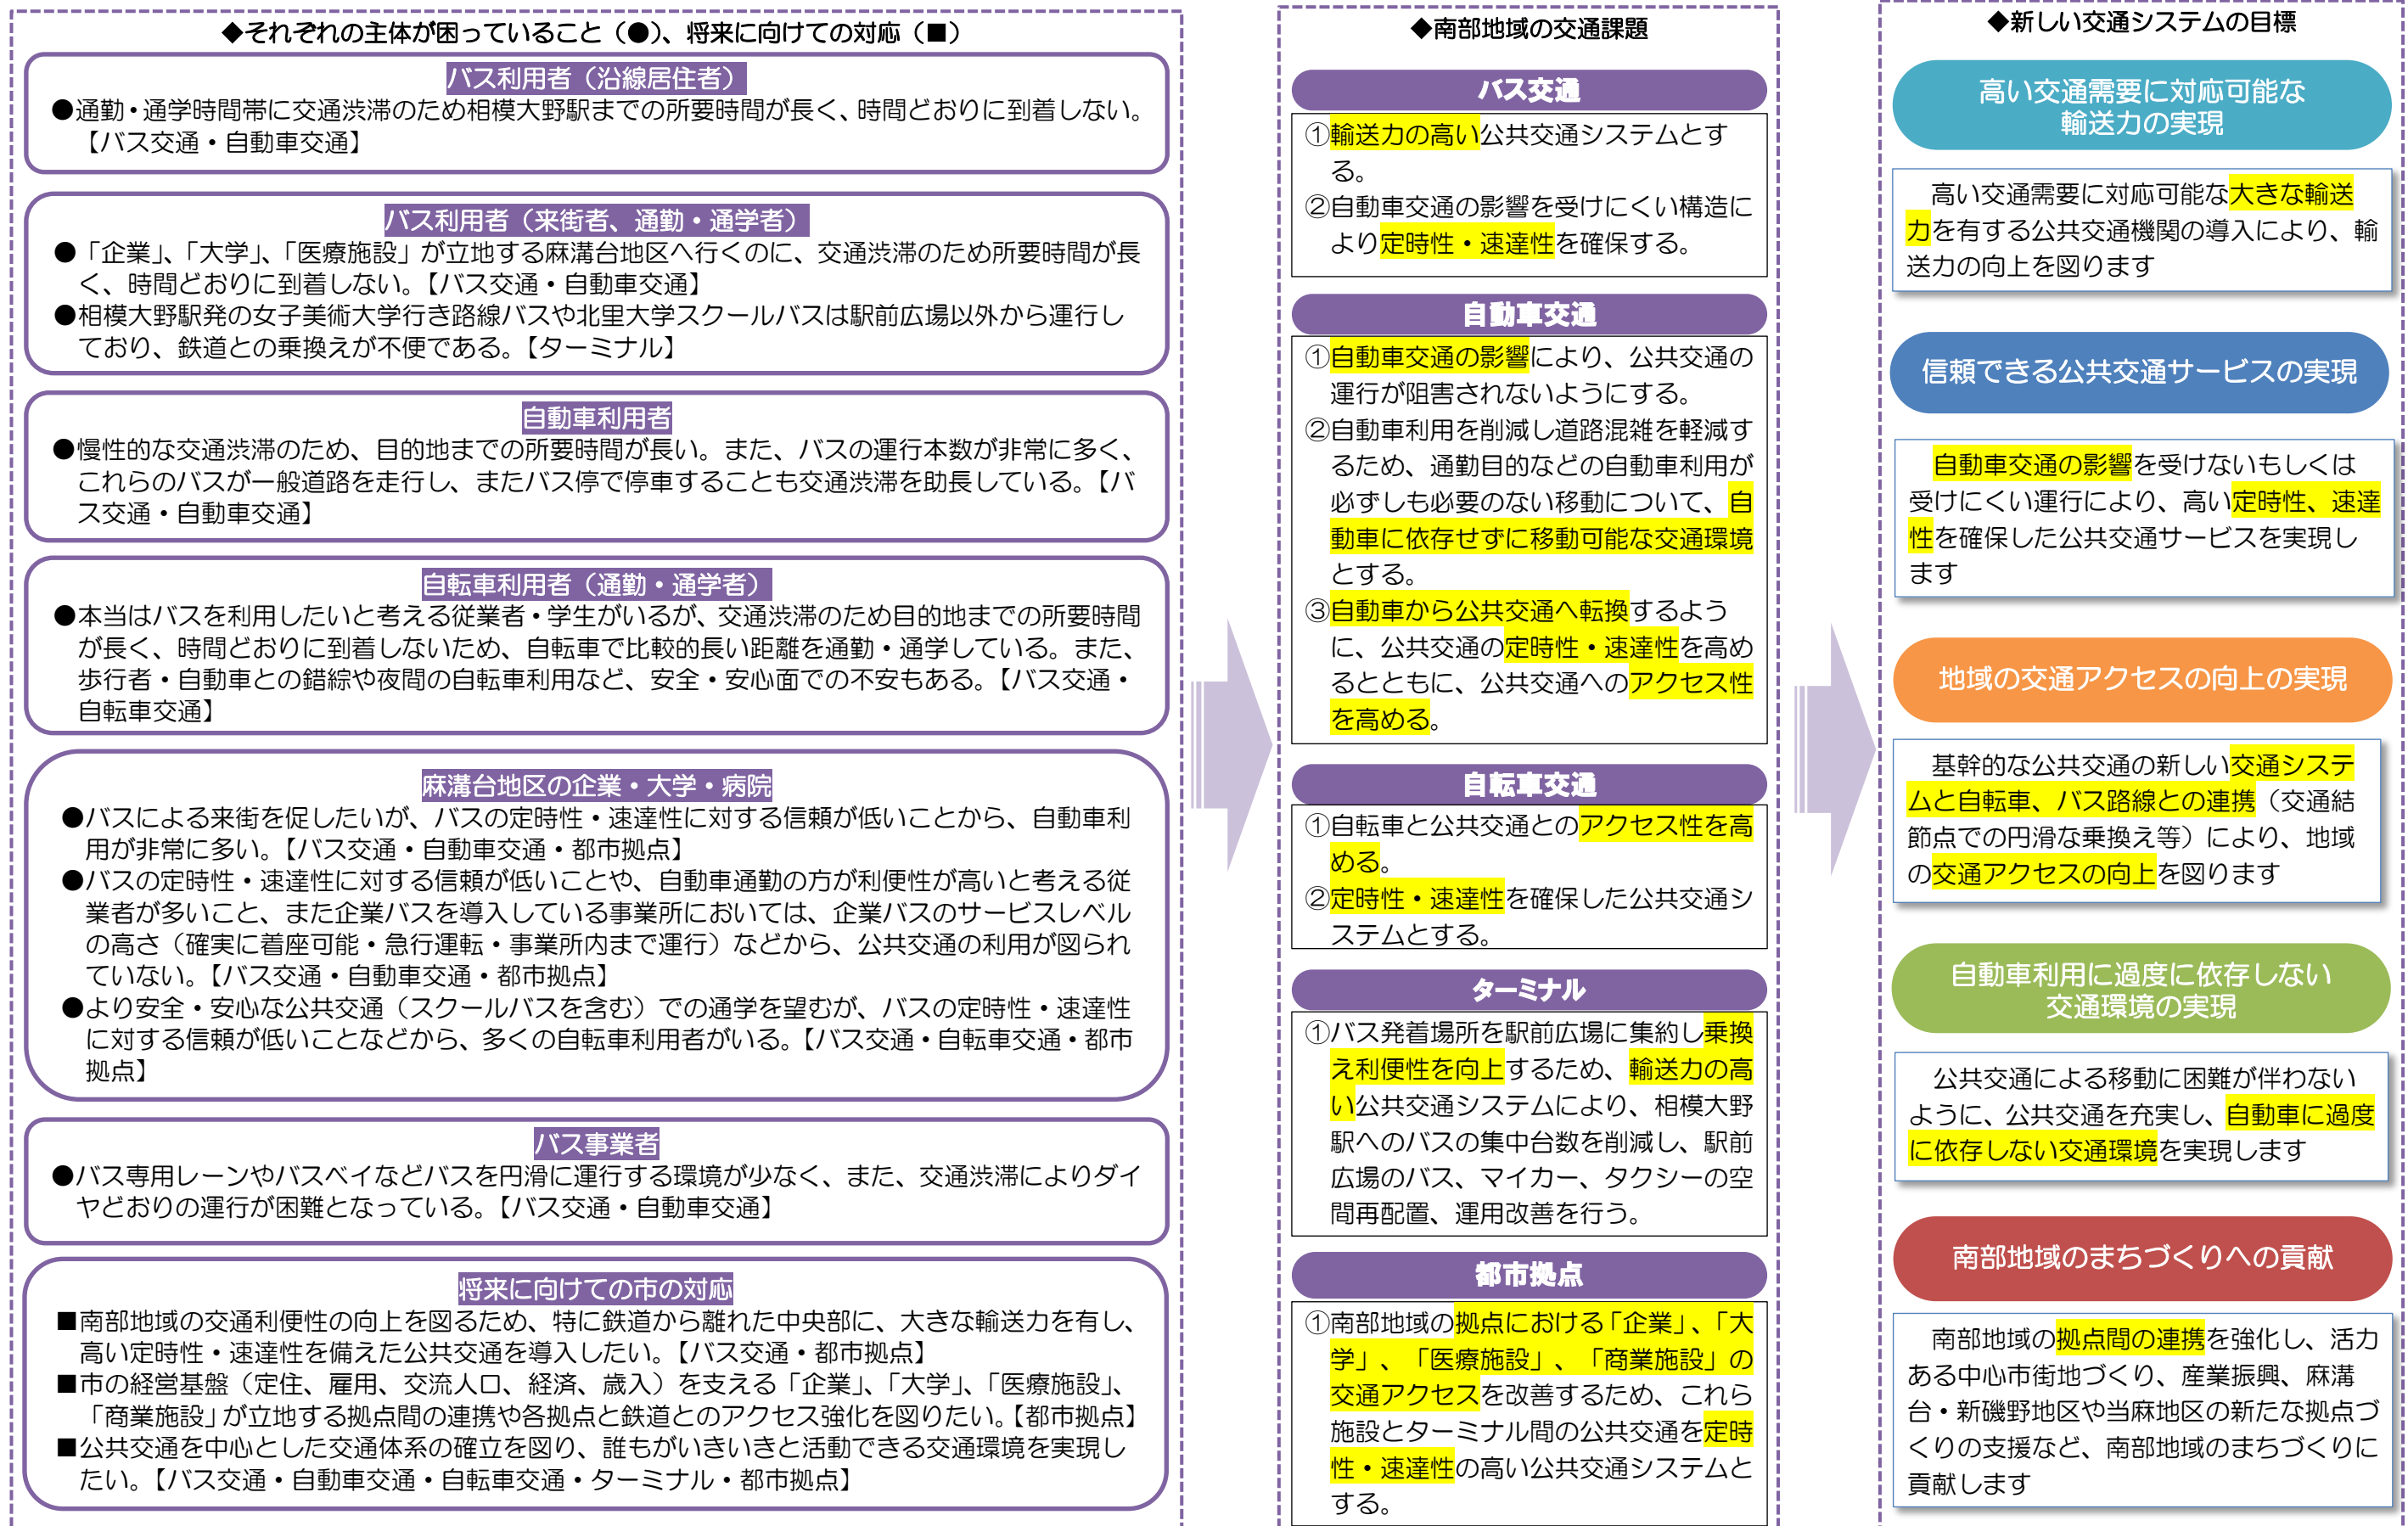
◆それぞれの主体が困っていること（●）、将来に向けての対応（■）

バス利用者（沿線居住者）
●通勤・通学時間帯に交通渋滞のため相模大野駅までの所要時間が長く、時間どおりに到着しない。【バス交通・自動車交通】

バス利用者（来街者、通勤・通学者）
●「企業」、「大学」、「医療施設」が立地する麻溝台地区へ行くのに、交通渋滞のため所要時間が長く、時間どおりに到着しない。【バス交通・自動車交通】
●相模大野駅発の女子美術大学行き路線バスや北里大学スクールバスは駅前広場以外から運行しており、鉄道との乗換えが不便である。【ターミナル】

自動車利用者
●慢性的な交通渋滞のため、目的地までの所要時間が長い。また、バスの運行本数が非常に多く、これらのバスが一般道路を走行し、またバス停で停車することも交通渋滞を助長している。【バス交通・自動車交通】

自転車利用者（通勤・通学者）
●本当はバスを利用したいと考える従業者・学生がいるが、交通渋滞のため目的地までの所要時間が長く、時間どおりに到着しないため、自転車で比較的長い距離を通勤・通学している。また、歩行者・自動車との錯綜や夜間の自転車利用など、安全・安心面での不安もある。【バス交通・自転車交通】

麻溝台地区の企業・大学・病院
●バスによる来街を促したいが、バスの定時性・速達性に対する信頼が低いことから、自動車利用が非常に多い。【バス交通・自動車交通・都市拠点】
●バスの定時性・速達性に対する信頼が低いことや、自動車通勤の方が利便性が高いと考える従業者が多いこと、また企業バスを導入している事業所においては、企業バスのサービスレベルの高さ（確実に着座可能・急行運転・事業所内まで運行）などから、公共交通の利用が図られていない。【バス交通・自動車交通・都市拠点】
●より安全・安心な公共交通（スクールバスを含む）での通学を望むが、バスの定時性・速達性に対する信頼が低いことなどから、多くの自転車利用者がいる。【バス交通・自転車交通・都市拠点】

バス事業者
●バス専用レーンやバスベイなどバスを円滑に運行する環境が少なく、また、交通渋滞によりダイヤどおりの運行が困難となっている。【バス交通・自動車交通】

将来に向けての市の対応
■南部地域の交通利便性の向上を図るため、特に鉄道から離れた中央部に、大きな輸送力を有し、高い定時性・速達性を備えた公共交通を導入したい。【バス交通・都市拠点】
■市の経営基盤（定住、雇用、交流人口、経済、歳入）を支える「企業」、「大学」、「医療施設」、「商業施設」が立地する拠点間の連携や各拠点と鉄道とのアクセス強化を図りたい。【都市拠点】
■公共交通を中心とした交通体系の確立を図り、誰もがいきいきと活動できる交通環境を実現したい。【バス交通・自動車交通・自転車交通・ターミナル・都市拠点】

◆南部地域の交通課題

バス交通
①輸送力の高い公共交通システムとする。
②自動車交通の影響を受けにくい構造により定時性・速達性を確保する。

自動車交通
①自動車交通の影響により、公共交通の運行が阻害されないようにする。
②自動車利用を削減し道路混雑を軽減するため、通勤目的などの自動車利用が必ずしも必要のない移動について、自動車に依存せずに移動可能な交通環境とする。
③自動車から公共交通へ転換するように、公共交通の定時性・速達性を高めるとともに、公共交通へのアクセス性を高める。

自転車交通
①自転車と公共交通とのアクセス性を高める。
②定時性・速達性を確保した公共交通システムとする。

ターミナル
①バス発着場所を駅前広場に集約し乗換え利便性を向上するため、輸送力の高い公共交通システムにより、相模大野駅へのバスの集中台数を削減し、駅前広場のバス、マイカー、タクシーの空間再配置、運用改善を行う。

都市拠点
①南部地域の拠点における「企業」、「大学」、「医療施設」、「商業施設」の交通アクセスを改善するため、これら施設とターミナル間の公共交通を定時性・速達性の高い公共交通システムとする。

◆新しい交通システムの目標

高い交通需要に対応可能な輸送力の実現
高い交通需要に対応可能な大きな輸送力を有する公共交通機関の導入により、輸送力の向上を図ります

信頼できる公共交通サービスの実現
自動車交通の影響を受けないもしくは受けにくい運行により、高い定時性、速達性を確保した公共交通サービスを実現します

地域の交通アクセスの向上の実現
基幹的な公共交通の新しい交通システムと自転車、バス路線との連携（交通結節点での円滑な乗換え等）により、地域の交通アクセスの向上を図ります

自動車利用に過度に依存しない交通環境の実現
公共交通による移動に困難が伴わないように、公共交通を充実し、自動車に過度に依存しない交通環境を実現します

南部地域のまちづくりへの貢献
南部地域の拠点間の連携を強化し、活力ある中心市街地づくり、産業振興、麻溝台・新磯野地区や当麻地区の新たな拠点づくりの支援など、南部地域のまちづくりに貢献します